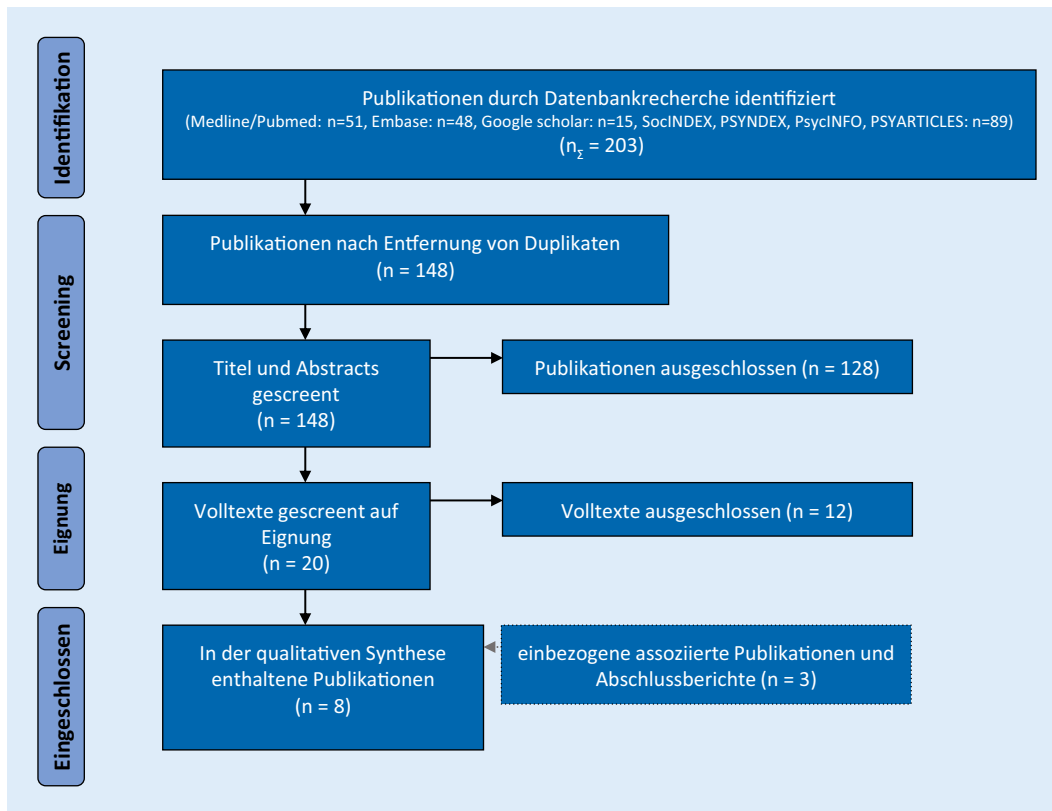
Identifikation

Publikationen durch Datenbankrecherche identifiziert
(Medline/Pubmed: n=51, Embase: n=48, Google scholar: n=15, SocINDEX, PSYNDEX, PsycINFO, PSYARTICLES: n=89)
($n_{\Sigma}$ = 203)

Screening

Publikationen nach Entfernung von Duplikaten
(n = 148)

Titel und Abstracts gescreent
(n = 148)

Publikationen ausgeschlossen (n = 128)

Eignung

Volltexte gescreent auf Eignung
(n = 20)

Volltexte ausgeschlossen (n = 12)

Eingeschlossen

In der qualitativen Synthese enthaltene Publikationen
(n = 8)

einbezogene assoziierte Publikationen und Abschlussberichte (n = 3)